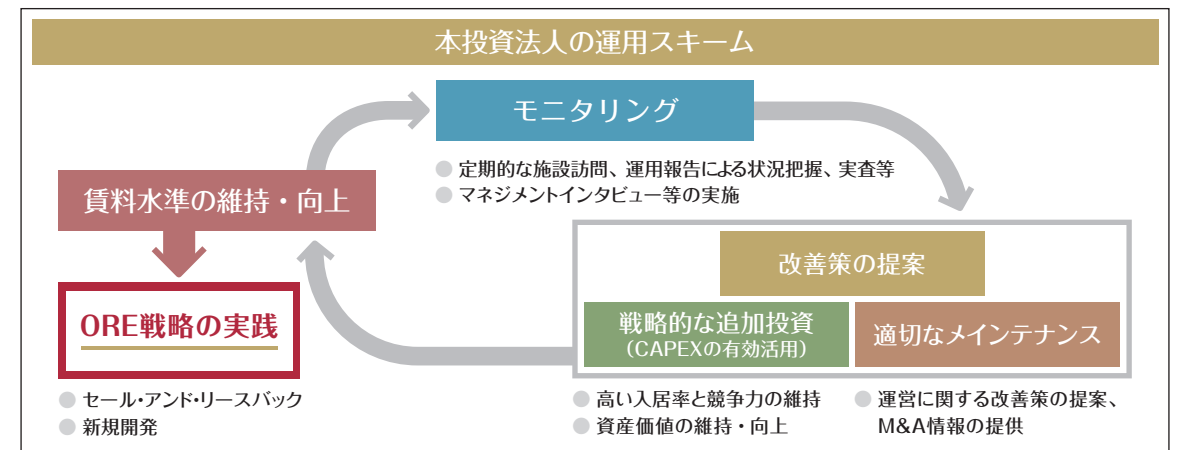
本投資法人の運用スキーム

モニタリング

● 定期的な施設訪問、運用報告による状況把握、実査等
● マネジメントインタビュー等の実施

賃料水準の維持・向上

ORE戦略の実践

● セール・アンド・リースバック
● 新規開発

改善策の提案

戦略的な追加投資
（CAPEXの有効活用）

適切なメインテナンス

● 高い入居率と競争力の維持
● 資産価値の維持・向上

● 運営に関する改善策の提案、M&A情報の提供